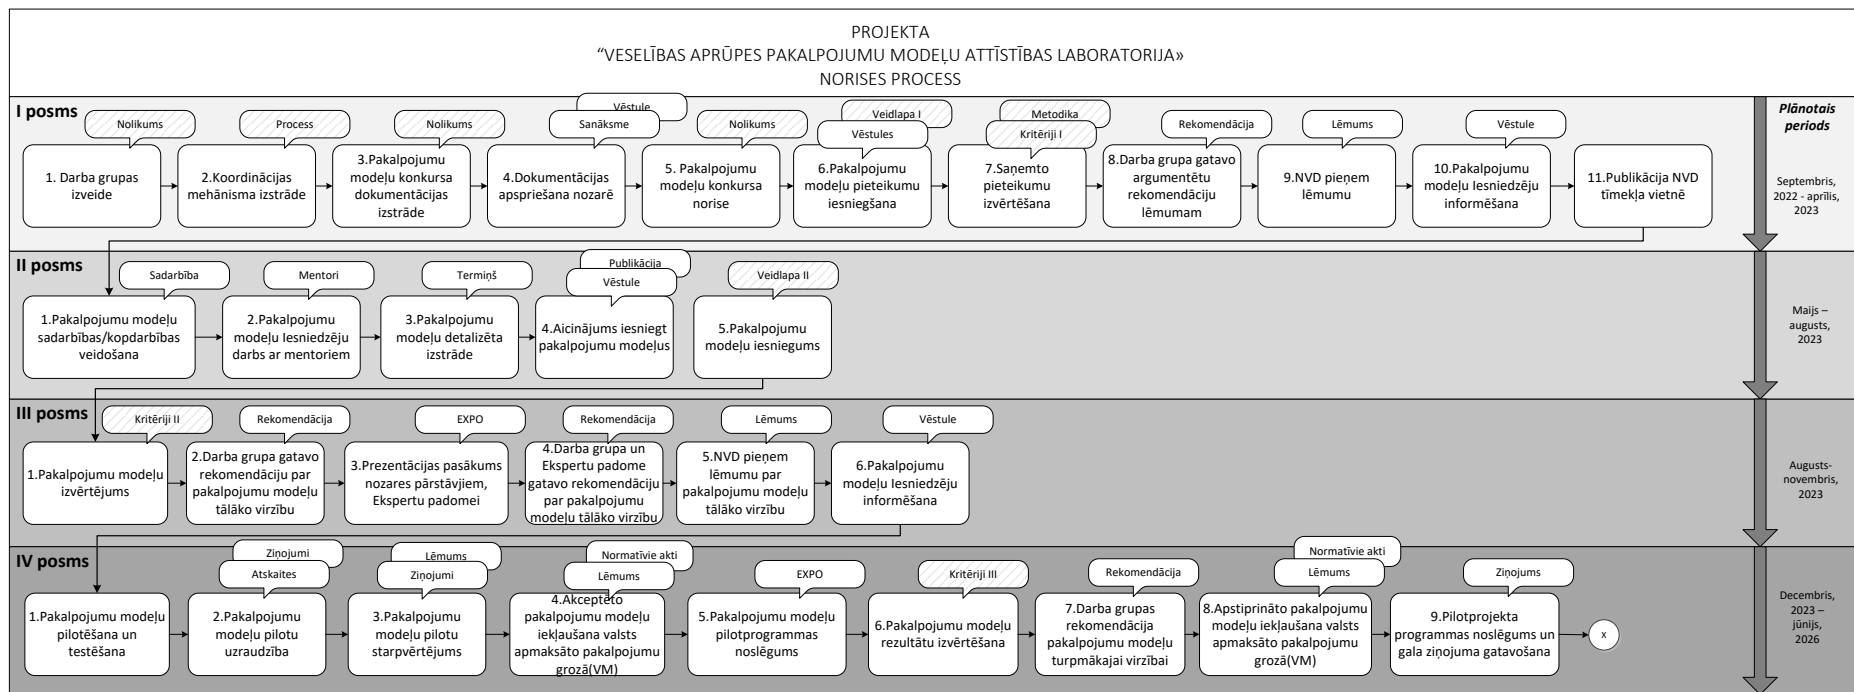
PROJEKTA
“VESELĪBAS APRŪPES PAKALPOJUMU MODEĻU ATTĪSTĪBAS LABORATORIJA»
NORISES PROCESS

I posms

Plānotais periods

Nolikums
1. Darba grupas izveide

Process
2.Koordinācijas mehānisma izstrāde

Nolikums
3.Pakalpojumu modeļu konkursa dokumentācijas izstrāde

Vēstule
Sanāksme
4.Dokumentācijas apspriešana nozarē

Nolikums
5. Pakalpojumu modeļu konkursa norise

Veidlapa I
Vēstules
6.Pakalpojumu modeļu pieteikumu iesniegšana

Metodika
Kritēriji I
7.Saņemto pieteikumu izvērtēšana

Rekomendācija
8.Darba grupa gatavo argumentētu rekomendāciju lēmumam

Lēmums
9.NVD pieņem lēmumu

Vēstule
10.Pakalpojumu modeļu Iesniedzēju informēšana

11.Publikācija NVD tīmekļa vietnē

Septembris, 2022 - aprīlis, 2023

II posms

Sadarbība
1.Pakalpojumu modeļu sadarbības/kopdarbības veidošana

Mentori
2.Pakalpojumu modeļu Iesniedzēju darbs ar mentoriem

Termiņš
3.Pakalpojumu modeļu detalizēta izstrāde

Publikācija
Vēstule
4.Aicinājums iesniegt pakalpojumu modeļus

Veidlapa II
5.Pakalpojumu modeļu iesniegums

Maijs – augusts, 2023

III posms

Kritēriji II
1.Pakalpojumu modeļu izvērtējums

Rekomendācija
2.Darba grupa gatavo rekomendāciju par pakalpojumu modeļu tālāko virzību

EXPO
3.Prezentācijas pasākums nozares pārstāvjiem, Ekspertu padomei

Rekomendācija
4.Darba grupa un Ekspertu padome gatavo rekomendāciju par pakalpojumu modeļu tālāko virzību

Lēmums
5.NVD pieņem lēmumu par pakalpojumu modeļu tālāko virzību

Vēstule
6.Pakalpojumu modeļu Iesniedzēju informēšana

Augusts-novembris, 2023

IV posms

1.Pakalpojumu modeļu pilotēšana un testēšana

Ziņojumi
Atskaites
2.Pakalpojumu modeļu pilotu uzraudzība

Lēmums
Ziņojumi
3.Pakalpojumu modeļu pilotu starpvērtējums

Normatīvie akti
Lēmums
4.Akceptēto pakalpojumu modeļu iekļaušana valsts apmaksāto pakalpojumu grozā(VM)

EXPO
5.Pakalpojumu modeļu pilotprogrammas noslēgums

Kritēriji III
6.Pakalpojumu modeļu rezultātu izvērtēšana

Rekomendācija
7.Darba grupas rekomendācija pakalpojumu modeļu turpmākajai virzībai

Normatīvie akti
Lēmums
8.Apstiprināto pakalpojumu modeļu iekļaušana valsts apmaksāto pakalpojumu grozā(VM)

Ziņojums
9.Pilotprojekta programmas noslēgums un gala ziņojuma gatavošana

x

Decembris, 2023 – jūnijs, 2026